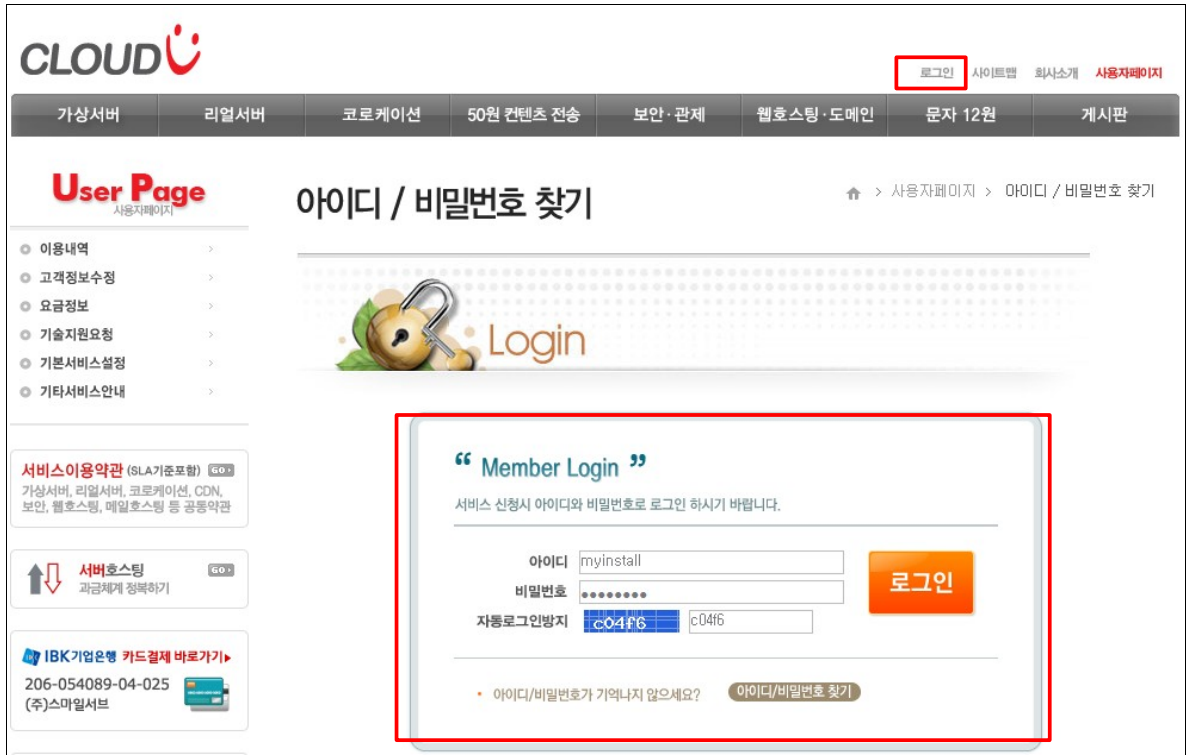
CLOUD

로그인 사이트맵 회사소개 사용자페이지

가상서버 리얼서버 코로케이션 50원 컨텐츠 전송 보안·관제 웹호스팅·도메인 문자 12원 게시판

User Page
사용자페이지

이용내역
고객정보수정
요금정보
기술지원요청
기본서비스설정
기타서비스안내

서비스이용약관 (SLA기준포함) GO
가상서버, 리얼서버, 코로케이션, CDN, 보안, 웹호스팅, 메일호스팅 등 공통약관

서버호스팅 GO
과금체계 정복하기

IBK기업은행 카드결제 바로가기
206-054089-04-025
(주)스마일서브

아이디 / 비밀번호 찾기

사용자페이지 > 아이디 / 비밀번호 찾기

Login

“ Member Login ”
서비스 신청시 아이디와 비밀번호로 로그인 하시기 바랍니다.

아이디 myinstall
비밀번호 ••••••••
자동로그인방지 c04f6 c04f6

로그인

아이디/비밀번호가 기억나지 않으세요? 아이디/비밀번호 찾기